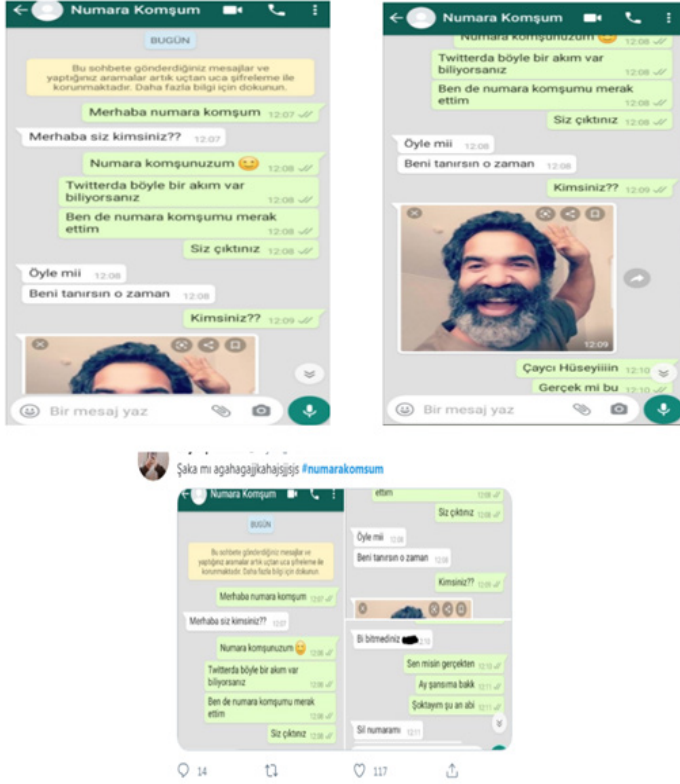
Numara Komşum

BUGÜN

Bu sohbete gönderdiğiniz mesajlar ve yaptığınız aramalar artık uçtan uca şifreleme ile korunmaktadır. Daha fazla bilgi için dokunun.

Merhaba numara komşum 12:07

Merhaba siz kimsiniz?? 12:07

Numara komşunuzum 😊 12:08

Twitterda böyle bir akım var biliyorsanız 12:08

Ben de numara komşumu merak ettim 12:08

Siz çıktınız 12:08

Öyle mii 12:08

Beni tanırsın o zaman 12:08

Kimsiniz?? 12:09

Bir mesaj yaz

Numara Komşum

Numara komşunuzum 😊 12:08

Twitterda böyle bir akım var biliyorsanız 12:08

Ben de numara komşumu merak ettim 12:08

Siz çıktınız 12:08

Öyle mii 12:08

Beni tanırsın o zaman 12:08

Kimsiniz?? 12:09

12:09

Çaycı Hüseyiiiin 12:10

Gerçek mi bu 12:10

Bir mesaj yaz

Şaka mı agahagajjkahajsjsjs #numarakomsum

Numara Komşum

BUGÜN

Bu sohbete gönderdiğiniz mesajlar ve yaptığınız aramalar artık uçtan uca şifreleme ile korunmaktadır. Daha fazla bilgi için dokunun.

Merhaba numara komşum 12:07

Merhaba siz kimsiniz?? 12:07

Numara komşunuzum 😊 12:08

Twitterda böyle bir akım var biliyorsanız 12:08

Ben de numara komşumu merak ettim 12:08

Siz çıktınız 12:08

ettim 12:08

Siz çıktınız 12:08

Öyle mii 12:08

Beni tanırsın o zaman 12:08

Kimsiniz?? 12:09

Bi bitmediniz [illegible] 12:10

Sen misin gerçekten 12:10

Ay şansıma bak 12:11

Şoktayım şu an abi 12:11

Sil numaramı 12:11

14 117